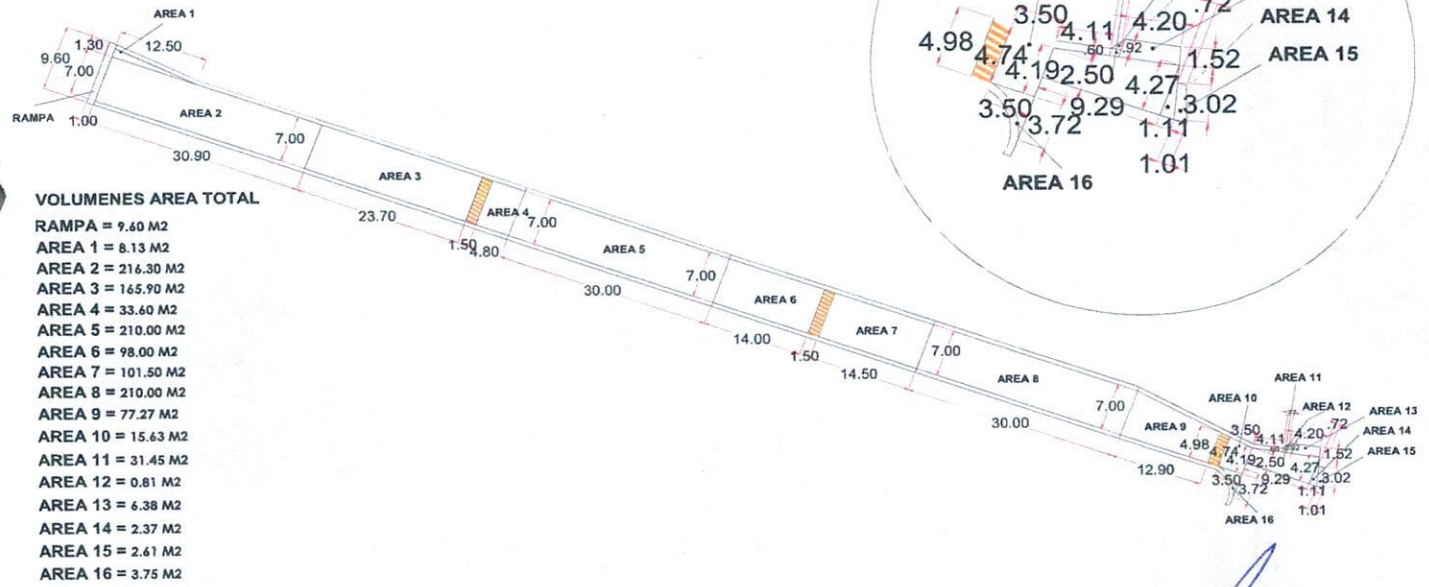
AREA 1
9.60
1.30
12.50
7.00
RAMPA 1.00
AREA 2
7.00
30.90
AREA 3
23.70
AREA 4
7.00
1.50
4.80
AREA 5
7.00
30.00
AREA 6
14.00
1.50
AREA 7
7.00
14.50
AREA 8
7.00
30.00
AREA 9
12.90
AREA 10
AREA 11
AREA 12
AREA 13
AREA 14
AREA 15
AREA 16
3.50
4.11
4.20
.72
4.98
4.74
4.19
2.50
4.27
1.52
3.50
9.29
3.02
3.72
1.11
1.01
.60
.92

VOLUMENES AREA TOTAL
RAMPA = 9.60 M2
AREA 1 = 8.13 M2
AREA 2 = 216.30 M2
AREA 3 = 165.90 M2
AREA 4 = 33.60 M2
AREA 5 = 210.00 M2
AREA 6 = 98.00 M2
AREA 7 = 101.50 M2
AREA 8 = 210.00 M2
AREA 9 = 77.27 M2
AREA 10 = 15.63 M2
AREA 11 = 31.45 M2
AREA 12 = 0.81 M2
AREA 13 = 6.38 M2
AREA 14 = 2.37 M2
AREA 15 = 2.61 M2
AREA 16 = 3.75 M2